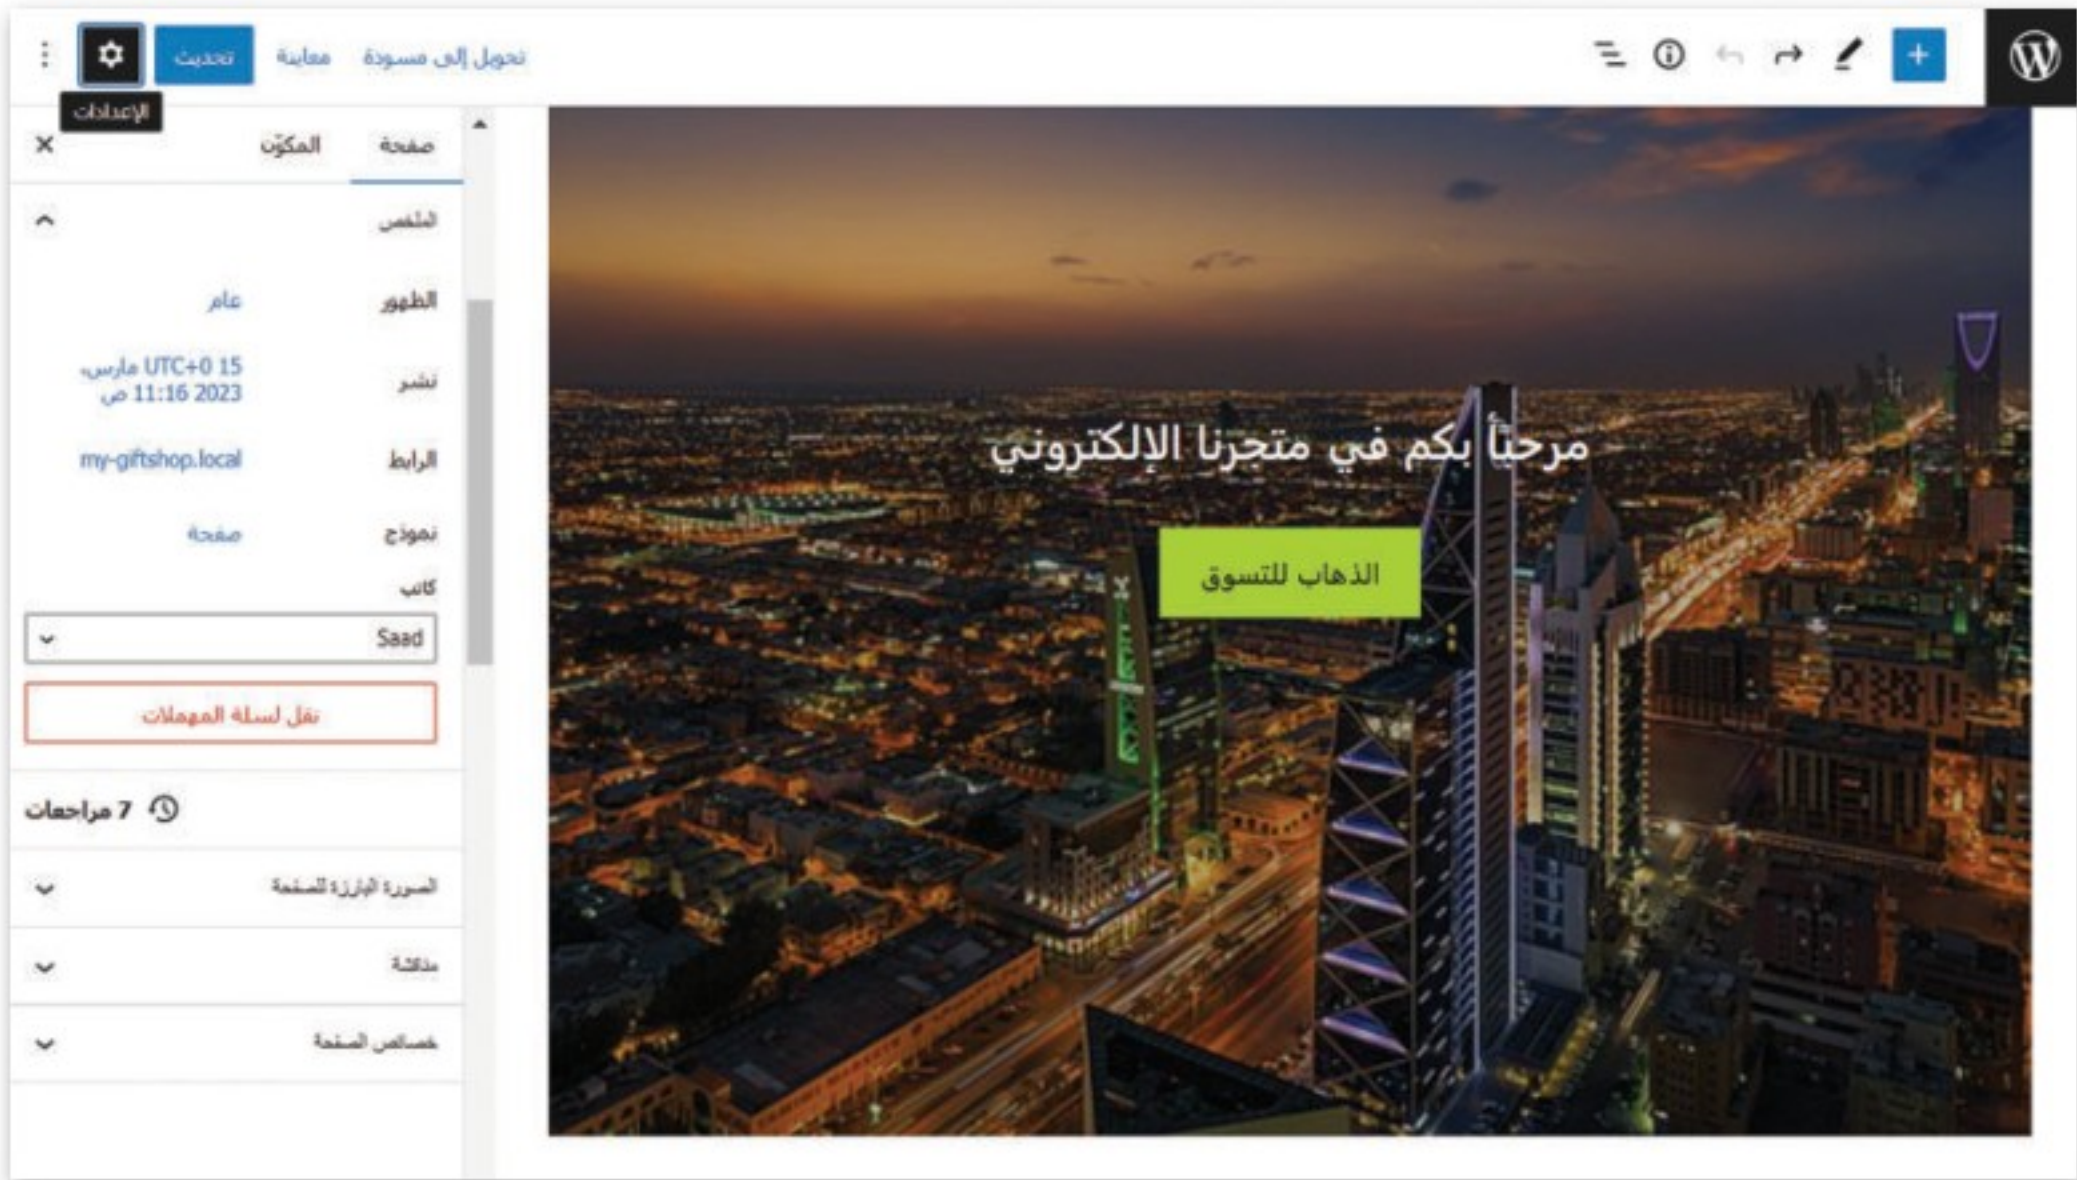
تحويل إلى مسودة
معاينة
تحديث
الإعدادات

صفحة
المكوّن

الملخص
الظهور
عام
نشر
15 مارس، 2023 UTC+0 11:16 ص
الرابط
my-giftshop.local
نموذج
صفحة
كاتب
Saad
نقل لسلة المهملات

7 مراجعات

الصورة البارزة للصفحة
مناقشة
خصائص الصفحة

مرحبًا بكم في متجرنا الإلكتروني
الذهاب للتسوق